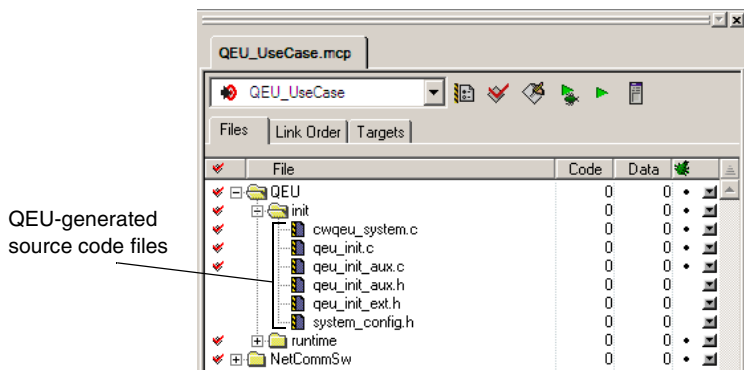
QEU_UseCase.mcp

QEU_UseCase

Files | Link Order | Targets

| File | Code | Data |
|---|---|---|
| QEU | 0 | 0 |
| init | 0 | 0 |
| cwqeu_system.c | 0 | 0 |
| qeu_init.c | 0 | 0 |
| qeu_init_aux.c | 0 | 0 |
| qeu_init_aux.h | 0 | 0 |
| qeu_init_ext.h | 0 | 0 |
| system_config.h | 0 | 0 |
| runtime | 0 | 0 |
| NetCommSw | 0 | 0 |

QEU-generated source code files